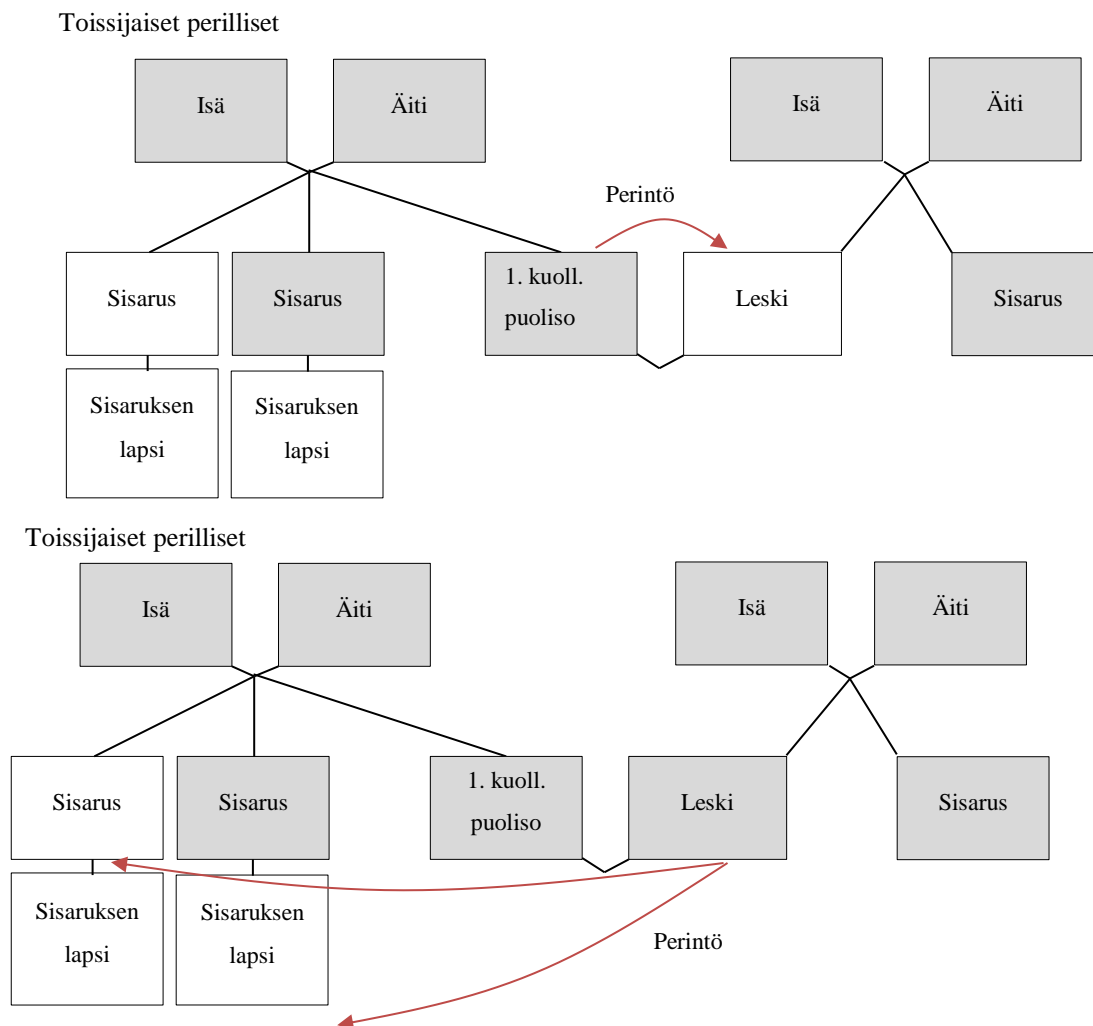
Toissijaiset perilliset

Isä

Äiti

Isä

Äiti

Perintö

Sisarus

Sisarus

1. kuoll. puoliso

Leski

Sisarus

Sisaruksen lapsi

Sisaruksen lapsi

Toissijaiset perilliset

Isä

Äiti

Isä

Äiti

Sisarus

Sisarus

1. kuoll. puoliso

Leski

Sisarus

Sisaruksen lapsi

Sisaruksen lapsi

Perintö